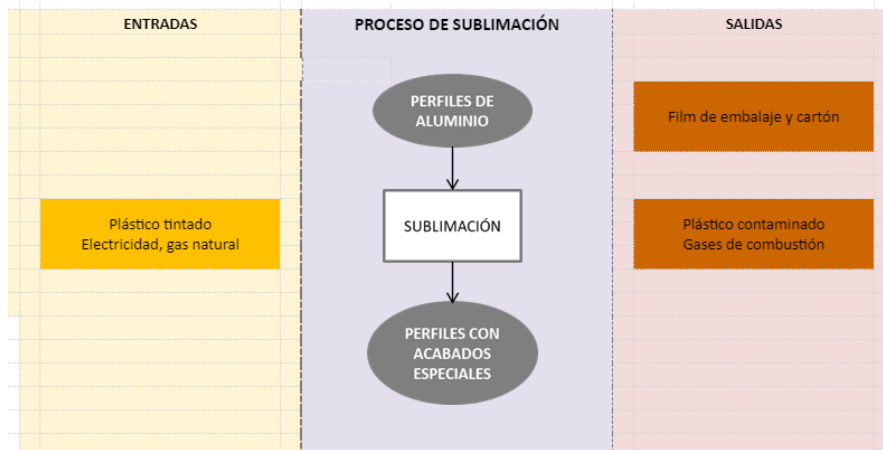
ENTRADAS

PROCESO DE SUBLIMACIÓN

SALIDAS

PERFILES DE ALUMINIO

Film de embalaje y cartón

Plástico tintado
Electricidad, gas natural

SUBLIMACIÓN

Plástico contaminado
Gases de combustión

PERFILES CON ACABADOS ESPECIALES